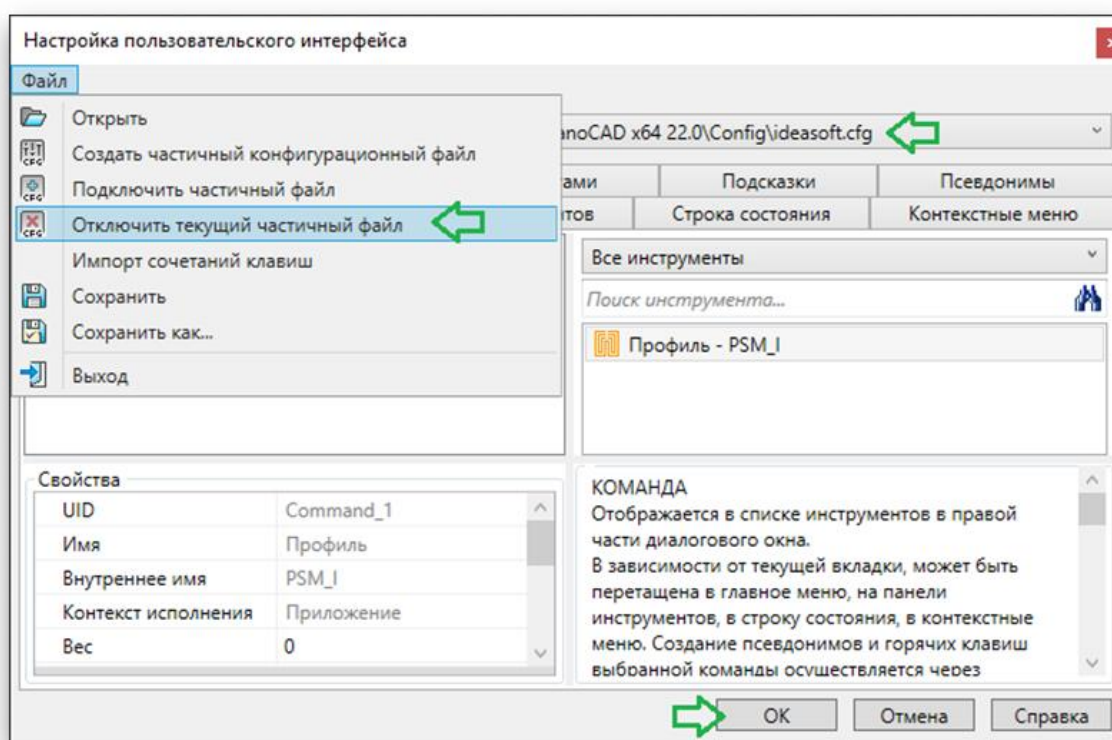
Настройка пользовательского интерфейса

Файл

Открыть
Создать частичный конфигурационный файл
Подключить частичный файл
Отключить текущий частичный файл
Импорт сочетаний клавиш
Сохранить
Сохранить как...
Выход

anoCAD x64 22.0\Config\ideasoft.cfg

ами | Подсказки | Псевдонимы
тов | Строка состояния | Контекстные меню

Все инструменты
Поиск инструмента...
Профиль - PSM_I

Свойства

| | |
|---|---|
| UID | Command_1 |
| Имя | Профиль |
| Внутреннее имя | PSM_I |
| Контекст исполнения | Приложение |
| Вес | 0 |

КОМАНДА
Отображается в списке инструментов в правой части диалогового окна.
В зависимости от текущей вкладки, может быть перетащена в главное меню, на панели инструментов, в строку состояния, в контекстные меню. Создание псевдонимов и горячих клавиш выбранной команды осуществляется через

OK
Отмена
Справка